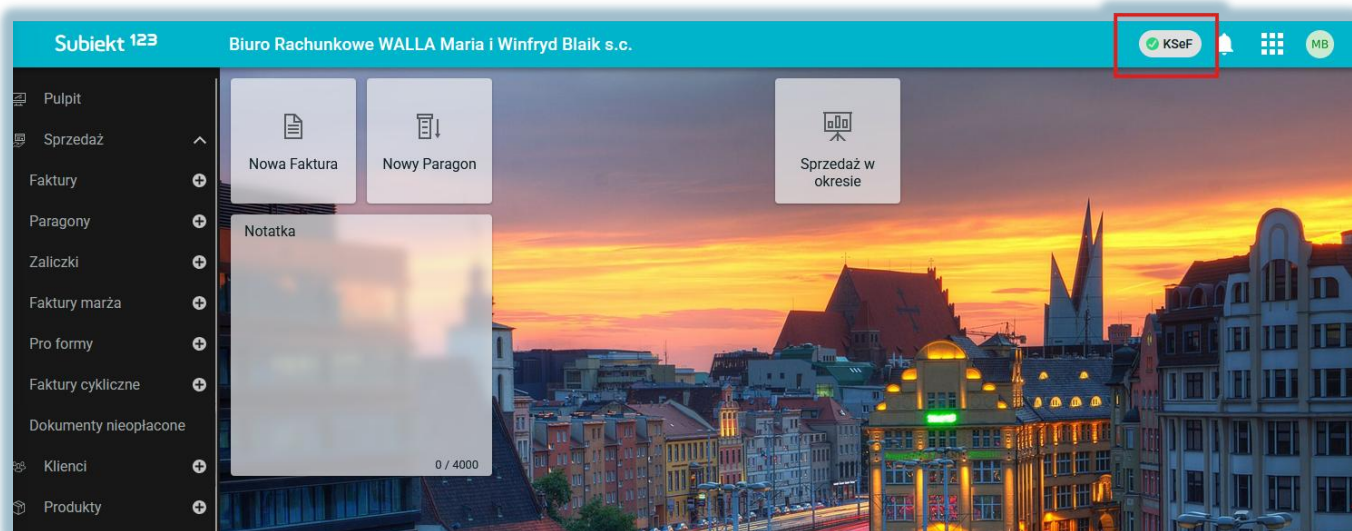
Subiekt 123

Biuro Rachunkowe WALLA Maria i Winfryd Blaik s.c.

KSeF

MB

Pulpit

Sprzedaż

Faktury

Paragony

Zaliczki

Faktury marża

Pro formy

Faktury cykliczne

Dokumenty nieopłacone

Klienci

Produkty

Nowa Faktura

Nowy Paragon

Sprzedaż w okresie

Notatka

0 / 4000